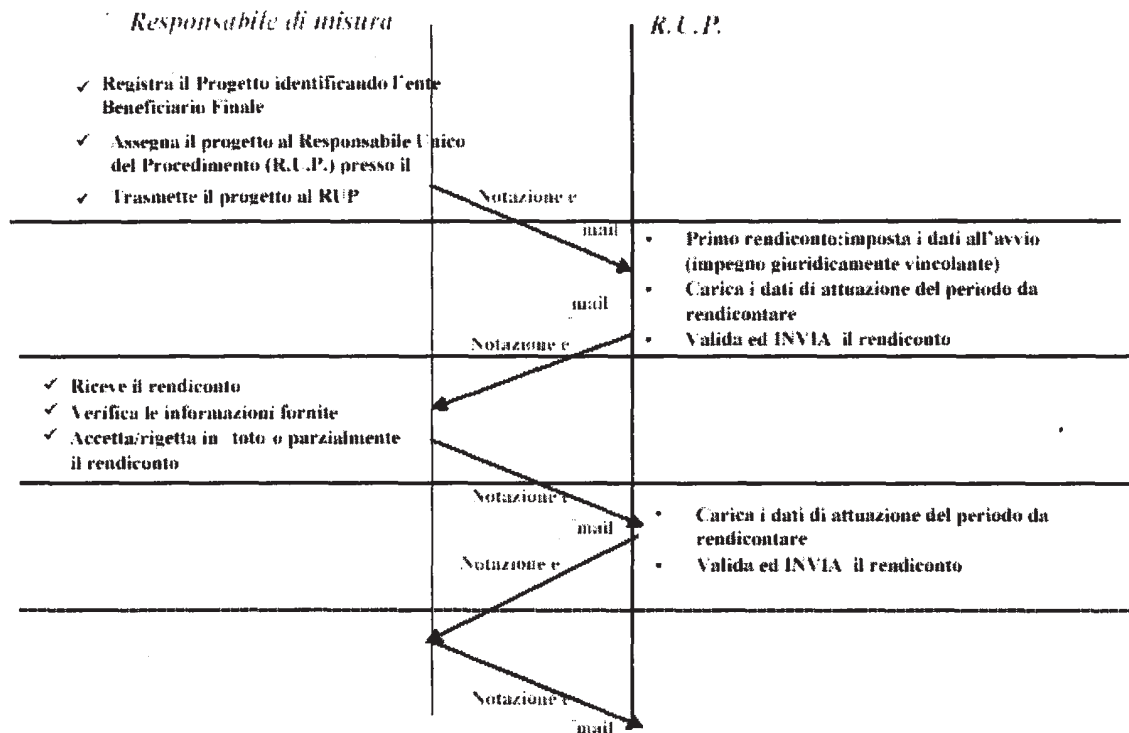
Responsabile di misura

R.U.P.

✓ Registra il Progetto identificando l'ente Beneficiario Finale

✓ Assegna il progetto al Responsabile Unico del Procedimento (R.U.P.) presso il

✓ Trasmette il progetto al RUP

Notazione e mail

• Primo rendiconto:imposta i dati all'avvio (impegno giuridicamente vincolante)

• Carica i dati di attuazione del periodo da rendicontare

• Valida ed INVIA il rendiconto

mail

Notazione e

✓ Riceve il rendiconto

✓ Verifica le informazioni fornite

✓ Accetta/rigetta in toto o parzialmente il rendiconto

Notazione e mail

• Carica i dati di attuazione del periodo da rendicontare

• Valida ed INVIA il rendiconto

Notazione e

Notazione e mail